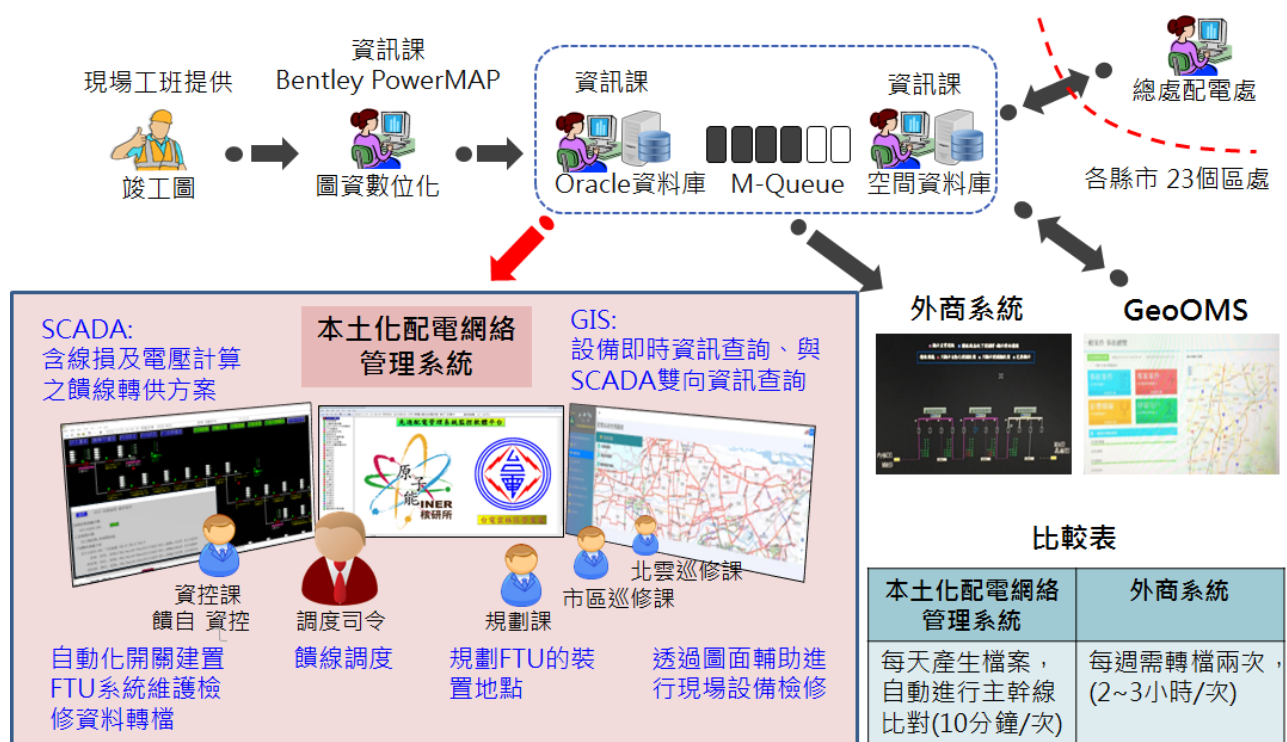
現場工班提供

竣工圖

資訊課
Bentley PowerMAP

圖資數位化

資訊課

Oracle資料庫

M-Queue

資訊課

空間資料庫

總處配電處

各縣市 23個區處

外商系統

GeoOMS

本土化配電網絡管理系統

SCADA:
含線損及電壓計算之饋線轉供方案

GIS:
設備即時資訊查詢、與SCADA雙向資訊查詢

原子能
INER
核研所

資控課
饋自 資控

調度司令

規劃課

市區巡修課

北雲巡修課

自動化開關建置FTU系統維護檢修資料轉檔

饋線調度

規劃FTU的裝置地點

透過圖面輔助進行現場設備檢修

比較表

| 本土化配電網絡管理系統 | 外商系統 |
|---|---|
| 每天產生檔案，自動進行主幹線比對(10分鐘/次) | 每週需轉檔兩次，(2~3小時/次) |